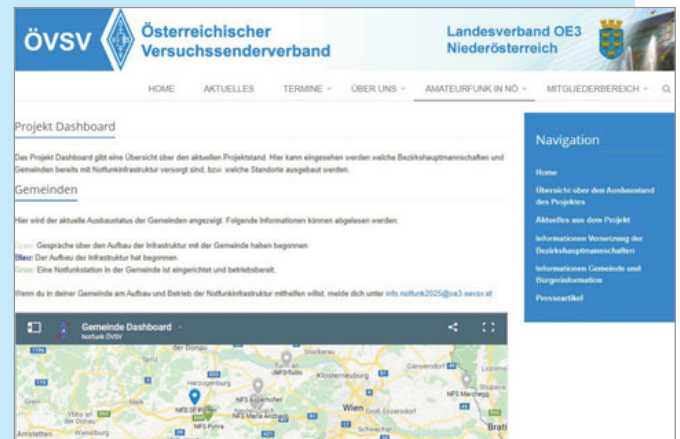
ÖVSV Österreichischer Versuchssenderverband

Landesverband OE3 Niederösterreich

HOME AKTUELLES TERMINE ÜBER UNS AMATEURFUNK IN NÖ MITGLIEDERBEREICH

Projekt Dashboard

Das Projekt Dashboard gibt eine Übersicht über den aktuellen Projektstand. Hier kann eingesehen werden welche Bezirkshauptmannschaften und Gemeinden bereits mit Notfunkinfrastruktur versorgt sind, bzw. welche Standorte ausgebaut werden.

Gemeinden

Hier wird der aktuelle Ausbaustatus der Gemeinden angezeigt. Folgende Informationen können abgelesen werden:

Grau: Gespräche über den Aufbau der Infrastruktur mit der Gemeinde haben begonnen.
Blau: Der Aufbau der Infrastruktur hat begonnen.
Grün: Eine Notfunkstation in der Gemeinde ist eingerichtet und betriebsbereit.

Wenn du in deiner Gemeinde am Aufbau und Betrieb der Notfunkinfrastruktur mithelfen willst, melde dich unter info.notfunk2025@oe3.oevsv.at

Gemeinde Dashboard
Notfunk ÖVSV

Stockerau
Klosterneuburg
Gänserndorf
Herzogenburg
NFS St. Pölten
NFS Tulln
NFS Marchegg
NFS Pyhra
Wien
Amstetten
Bratı

Navigation

Home
Übersicht über den Ausbaustand des Projektes
Aktuelles aus dem Projekt
Informationen Vernetzung der Bezirkshauptmannschaften
Informationen Gemeinde und Bürgerinformation
Presseartikel